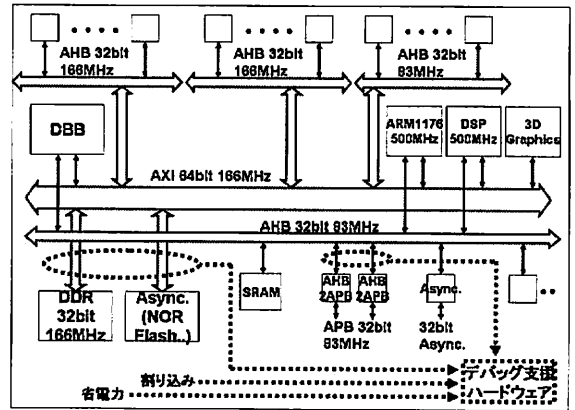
AHB 32bit 166MHz

AHB 32bit 166MHz

AHB 32bit 83MHz

DBB

ARM1176 500MHz

DSP 500MHz

3D Graphics

AXI 64bit 166MHz

AHB 32bit 83MHz

DDR 32bit 166MHz

Async. (NOR Flash..)

SRAM

AHB 2APB

AHB 2APB

APB 32bit 83MHz

Async.

32bit Async.

割り込み

省電力

デバッグ支援ハードウェア